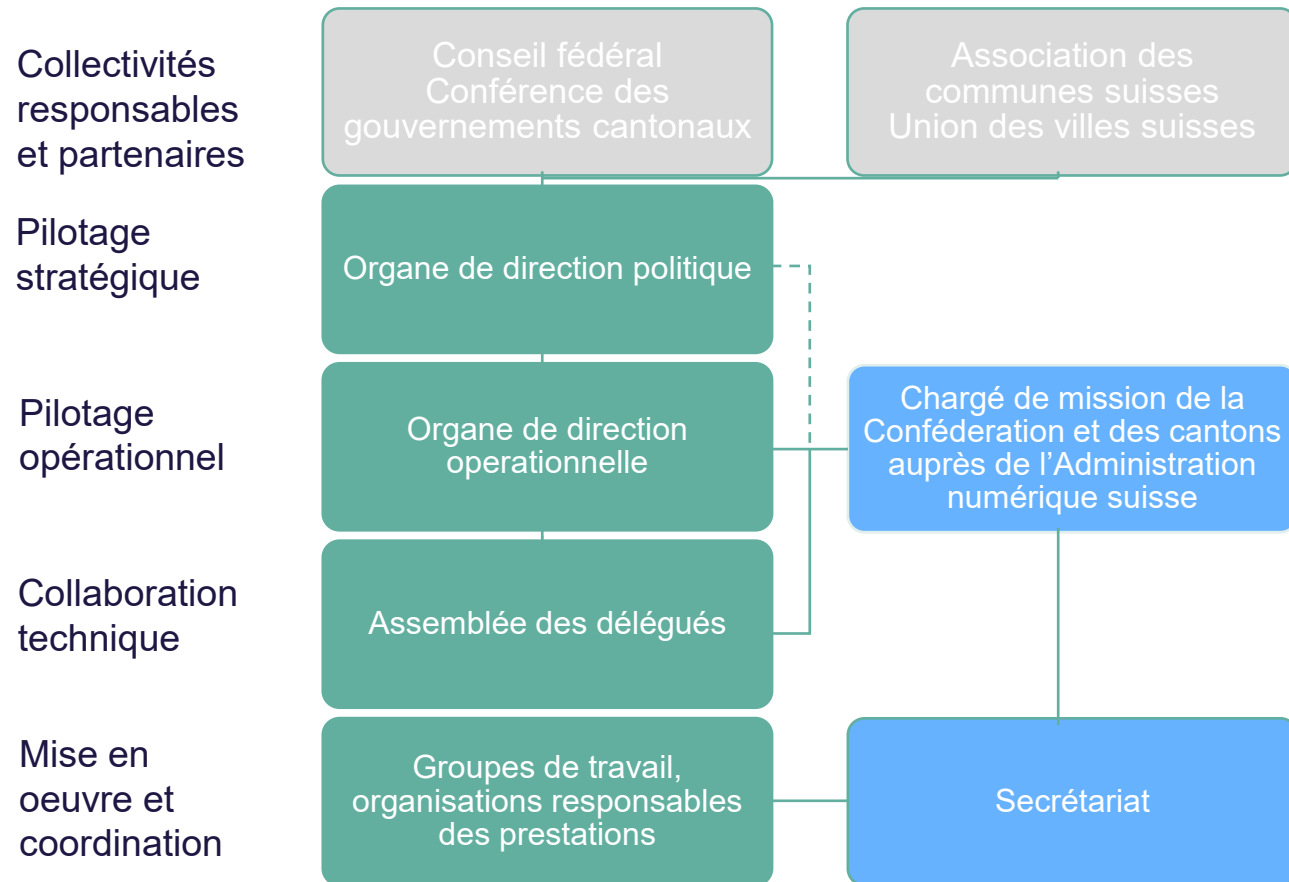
Collectivités responsables et partenaires

Conseil fédéral
Conférence des gouvernements cantonaux

Association des communes suisses
Union des villes suisses

Pilotage stratégique

Organe de direction politique

Pilotage opérationnel

Organe de direction operationnelle

Chargé de mission de la Conféderation et des cantons auprès de l’Administration numérique suisse

Collaboration technique

Assemblée des délégués

Mise en oeuvre et coordination

Groupes de travail, organisations responsables des prestations

Secrétariat